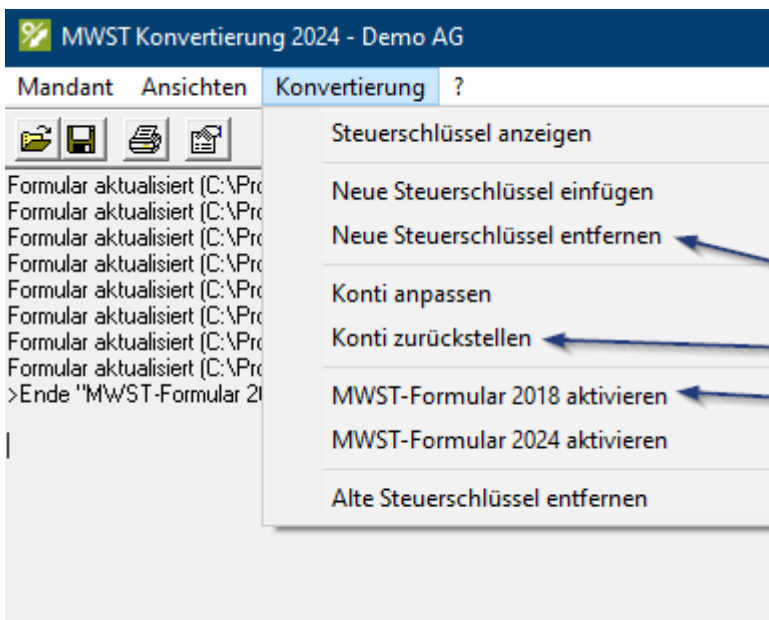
MWST Konvertierung 2024 - Demo AG

Mandant Ansichten Konvertierung ?

Formular aktualisiert (C:\Pro
Formular aktualisiert (C:\Pro
Formular aktualisiert (C:\Pro
Formular aktualisiert (C:\Pro
Formular aktualisiert (C:\Pro
Formular aktualisiert (C:\Pro
Formular aktualisiert (C:\Pro
Formular aktualisiert (C:\Pro
>Ende "MWST-Formular 20

Steuerschlüssel anzeigen

Neue Steuerschlüssel einfügen
Neue Steuerschlüssel entfernen

Konti anpassen
Konti zurückstellen

MWST-Formular 2018 aktivieren
MWST-Formular 2024 aktivieren

Alte Steuerschlüssel entfernen